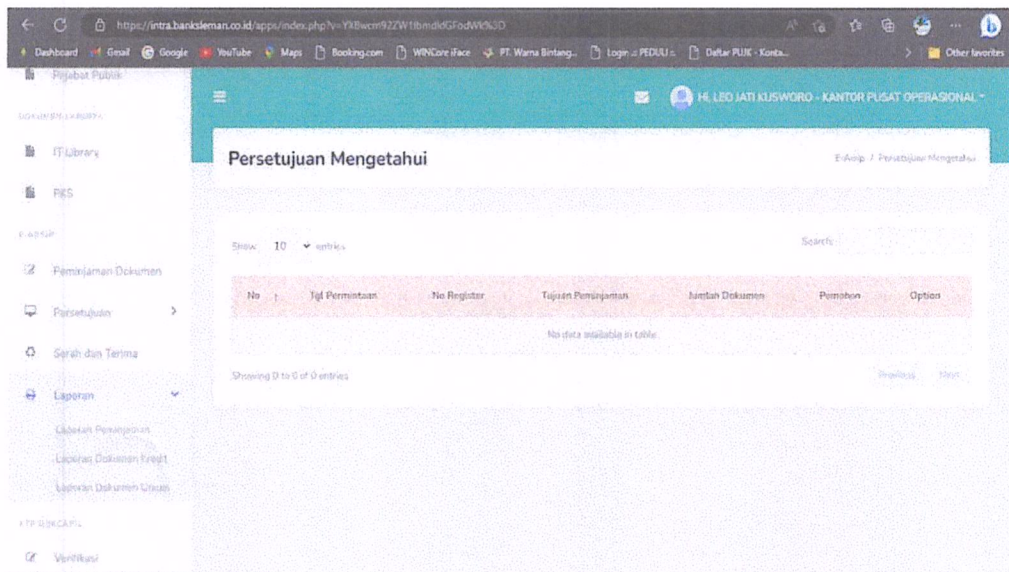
https://intra.banksleman.co.id/apps/index.php?r=YkBwcm9ZZW1ibmdkGFodWk%3D

Dashboard Gmail Google YouTube Maps Booking.com WINCore iFace PT. Warna Bintang... Login :: PEDULI :: Daftar PUJK - Konta... Other favorites

Pejabat Publik

DOKUMEN LIBRARY

IT Library

PIKS

E-ARSIP

Peminjaman Dokumen

Persetujuan

Serah dan Terima

Laporan

Laporan Peminjaman

Laporan Dokumen Kredit

Laporan Dokumen Umum

KTP SCKCAPIL

Verifikasi

HI, LEO JATI KUSWORO - KANTOR PUSAT OPERASIONAL

Persetujuan Mengetahui

E-Arsip / Persetujuan Mengetahui

Show 10 entries

Search:

| No | Tgl Permintaan | No Register | Tujuan Peminjaman | Jumlah Dokumen | Pemohon | Option |
|---|---|---|---|---|---|---|
| No data available in table | | | | | | |

Showing 0 to 0 of 0 entries

Previous Next